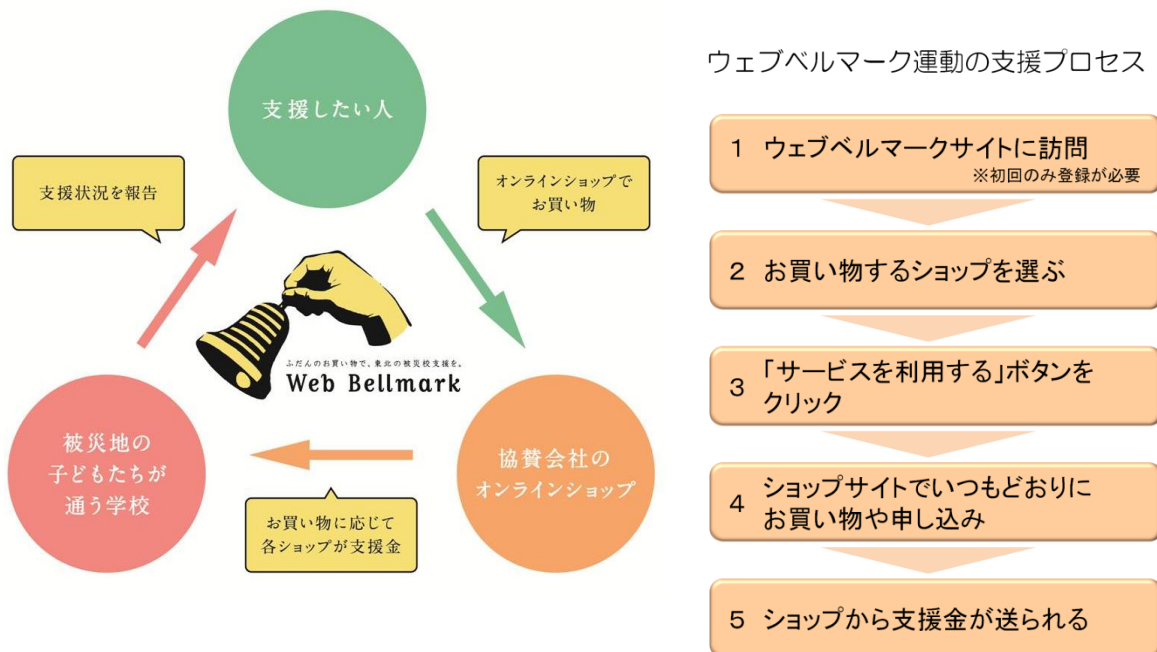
支援したい人

支援状況を報告

オンラインショップでお買い物

ふだんのお買い物で、東北の被災校支援を。
Web Bellmark

被災地の子どもたちが通う学校

協賛会社のオンラインショップ

お買い物に応じて各ショップが支援金

ウェブベルマーク運動の支援プロセス

1 ウェブベルマークサイトに訪問
※初回のみ登録が必要

2 お買い物するショップを選ぶ

3 「サービスを利用する」ボタンをクリック

4 ショップサイトでいつもどおりにお買い物や申し込み

5 ショップから支援金が送られる